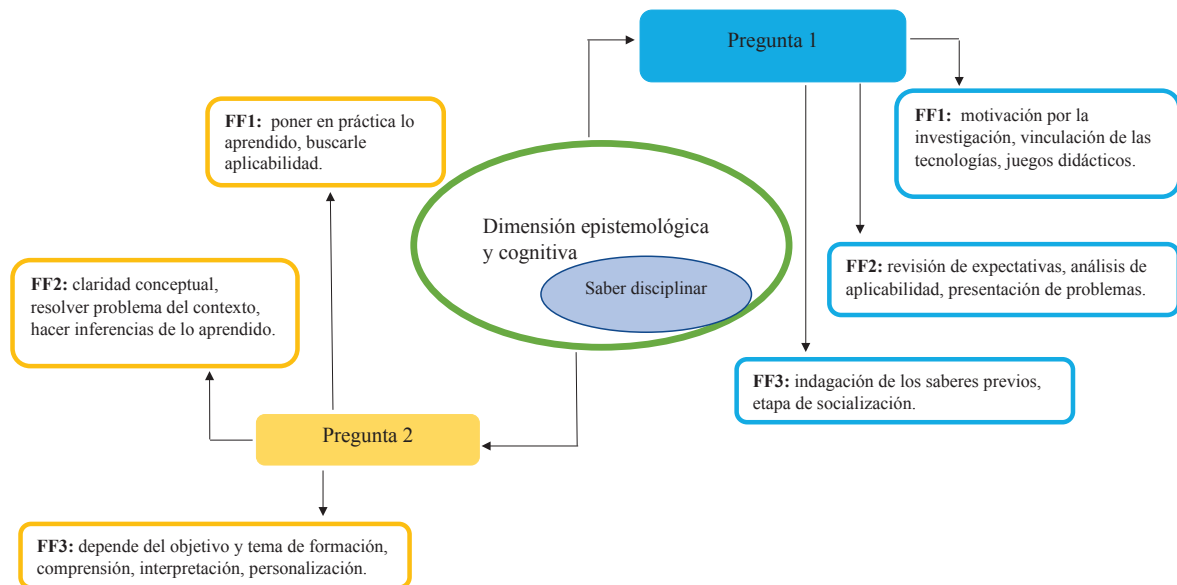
Pregunta 1

FF1: poner en práctica lo aprendido, buscarle aplicabilidad.

FF1: motivación por la investigación, vinculación de las tecnologías, juegos didácticos.

Dimensión epistemológica y cognitiva

Saber disciplinar

FF2: claridad conceptual, resolver problema del contexto, hacer inferencias de lo aprendido.

FF2: revisión de expectativas, análisis de aplicabilidad, presentación de problemas.

FF3: indagación de los saberes previos, etapa de socialización.

Pregunta 2

FF3: depende del objetivo y tema de formación, comprensión, interpretación, personalización.